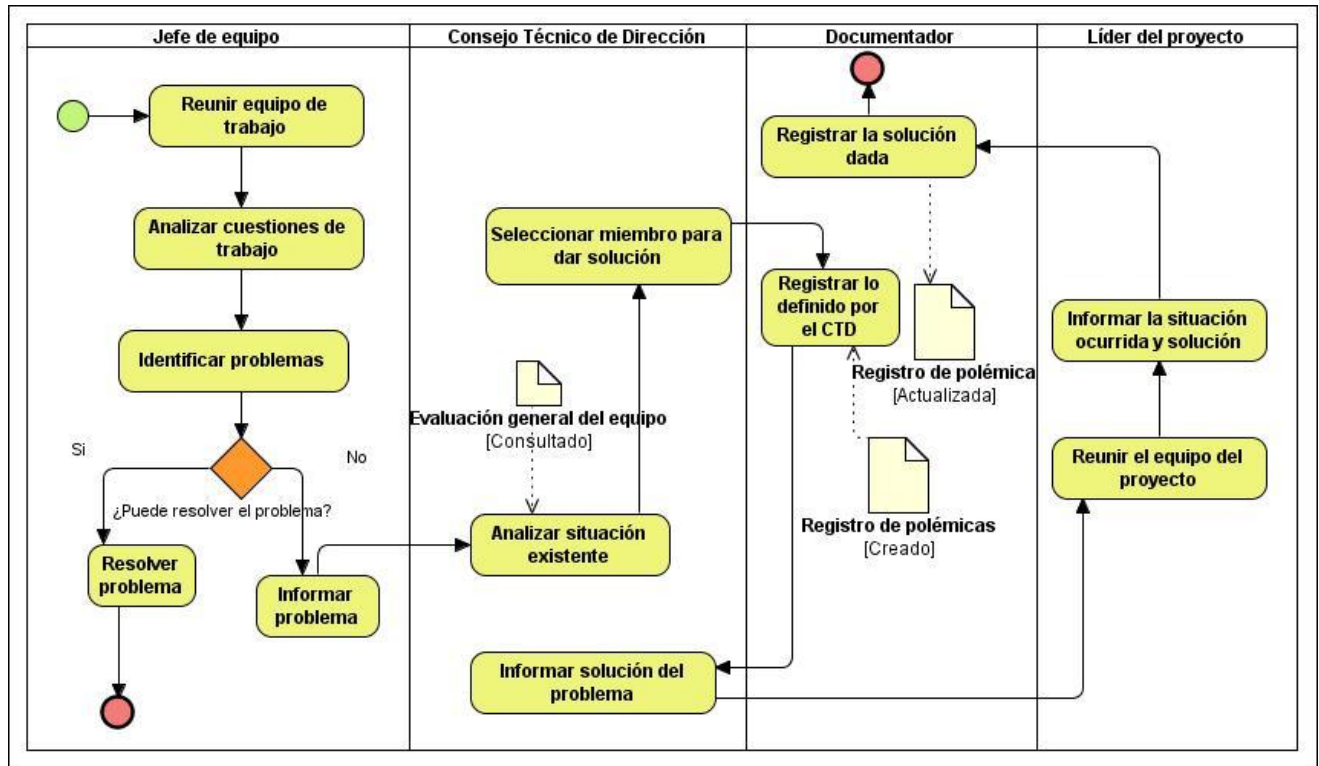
Jefe de equipo

Consejo Técnico de Dirección

Documentador

Líder del proyecto

Reunir equipo de trabajo

Analizar cuestiones de trabajo

Identificar problemas

Si

No

¿Puede resolver el problema?

Resolver problema

Informar problema

Evaluación general del equipo
[Consultado]

Seleccionar miembro para dar solución

Analizar situación existente

Informar solución del problema

Registrar la solución dada

Registrar lo definido por el CTD

Registro de polémica
[Actualizada]

Registro de polémicas
[Creado]

Informar la situación ocurrida y solución

Reunir el equipo del proyecto